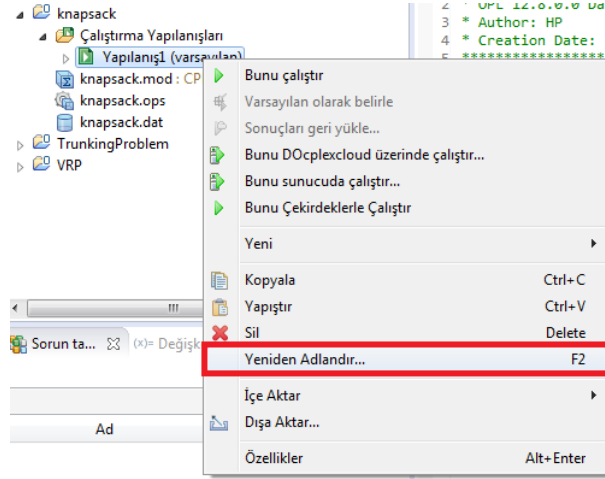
knapsack
Çalıştırma Yapılanışları
Yapılanış1 (varsayılan)
knapsack.mod : CP
knapsack.ops
knapsack.dat
TrunkingProblem
VRP

2 * OPL 12.8.0.0 Da
3 * Author: HP
4 * Creation Date:
5 ****************

Bunu çalıştır
Varsayılan olarak belirle
Sonuçları geri yükle...
Bunu DOcplexcloud üzerinde çalıştır...
Bunu sunucuda çalıştır...
Bunu Çekirdeklerle Çalıştır
Yeni
Kopyala Ctrl+C
Yapıştır Ctrl+V
Sil Delete
Yeniden Adlandır... F2
İçe Aktar
Dışa Aktar...
Özellikler Alt+Enter

Sorun ta... (x)= Değişk
Ad